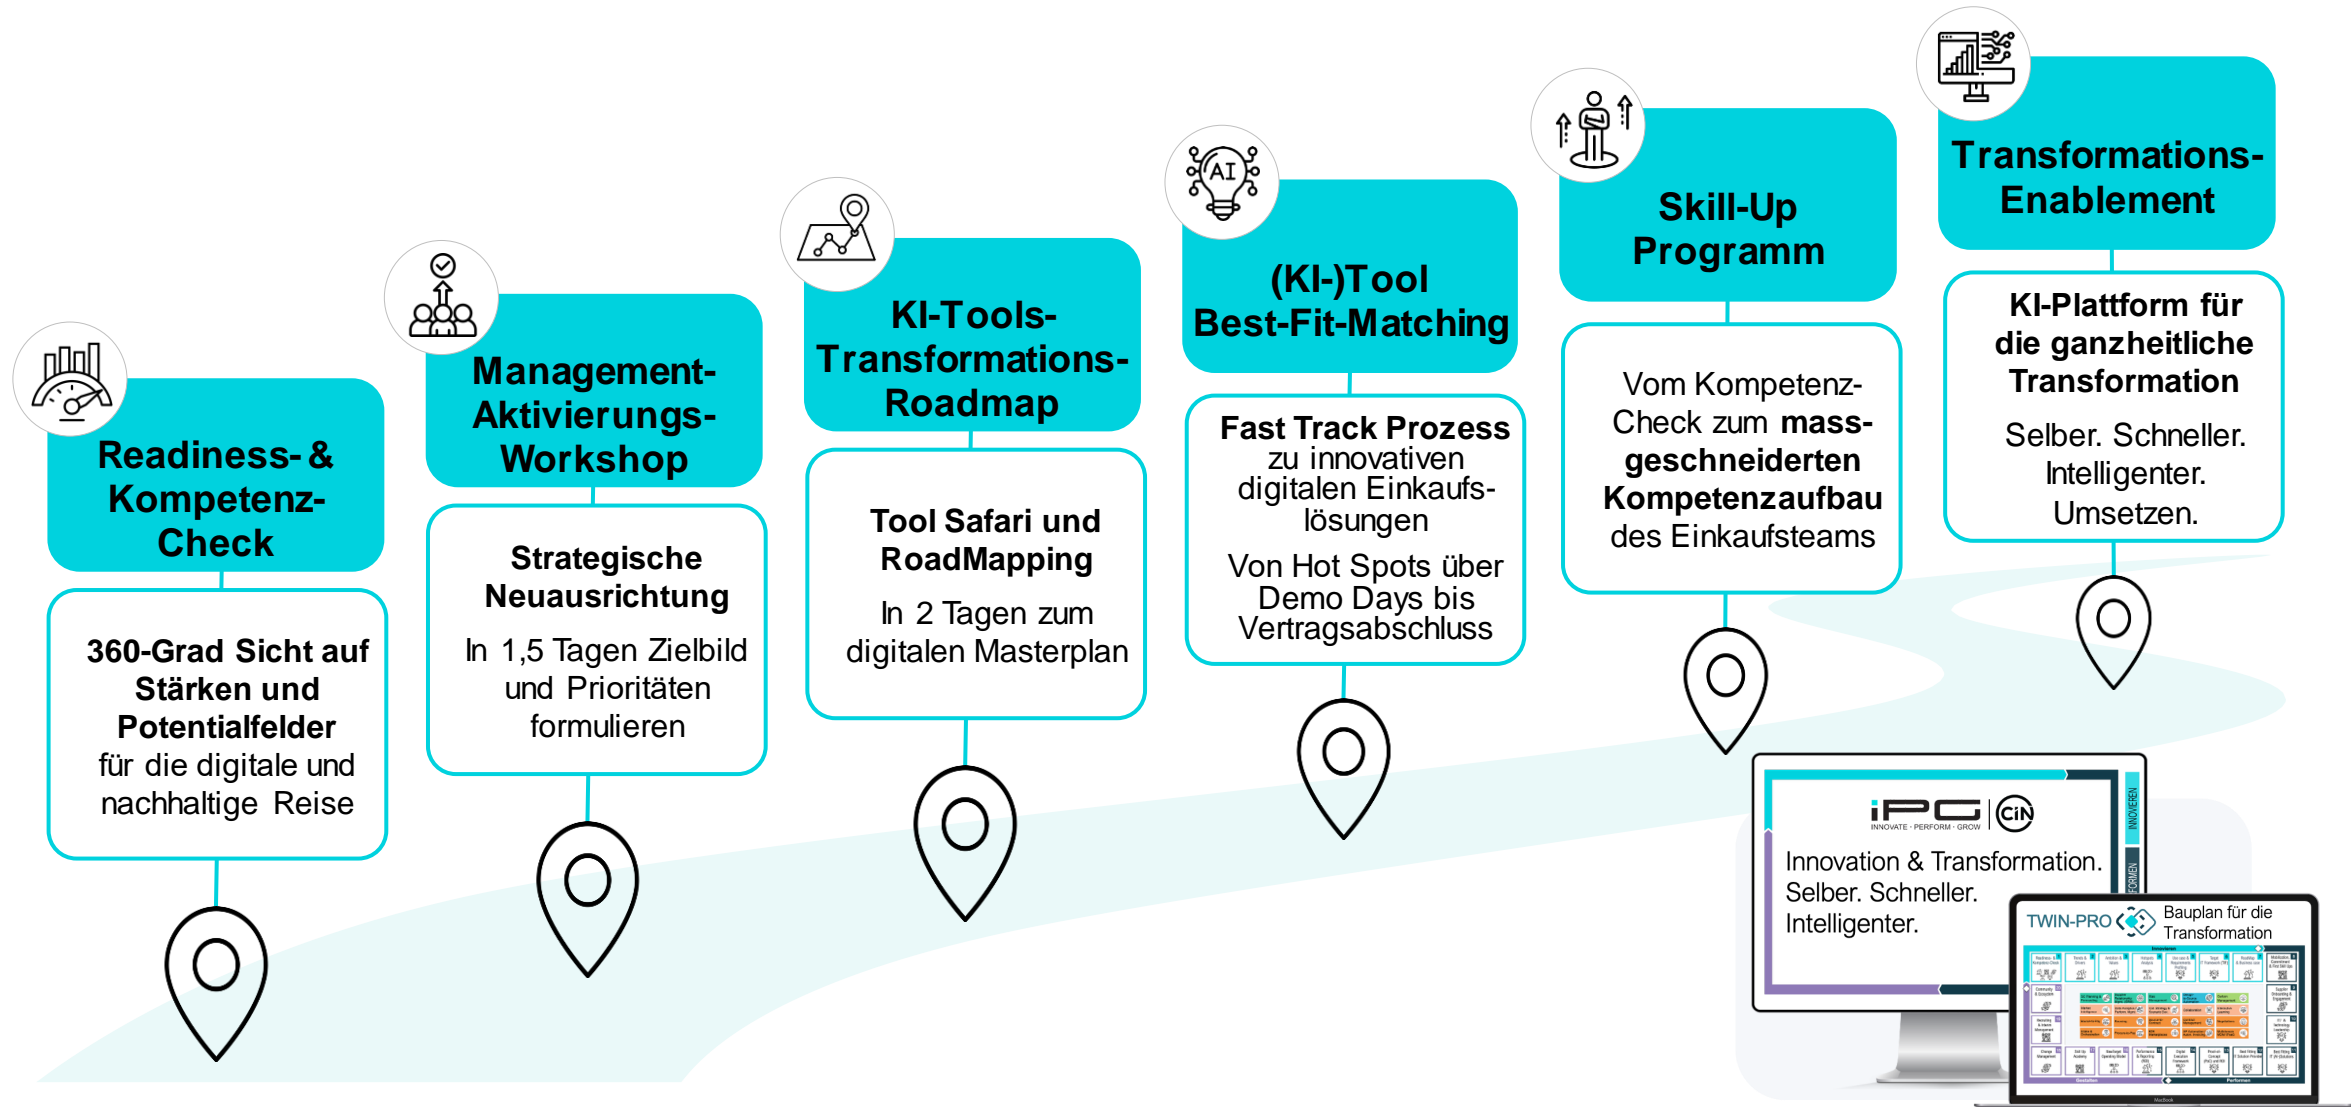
Readiness- & Kompetenz-Check

360-Grad Sicht auf Stärken und Potentialfelder für die digitale und nachhaltige Reise

Management-Aktivierungs-Workshop

Strategische Neuausrichtung

In 1,5 Tagen Zielbild und Prioritäten formulieren

KI-Tools-Transformations-Roadmap

Tool Safari und RoadMapping

In 2 Tagen zum digitalen Masterplan

AI

(KI-)Tool Best-Fit-Matching

Fast Track Prozess zu innovativen digitalen Einkaufslösungen

Von Hot Spots über Demo Days bis Vertragsabschluss

Skill-Up Programm

Vom Kompetenz-Check zum massgeschneiderten Kompetenzaufbau des Einkaufsteams

Transformations-Enablement

KI-Plattform für die ganzheitliche Transformation

Selber. Schneller. Intelligenter. Umsetzen.

iPG INNOVATE · PERFORM · GROW CiN

INNOVIEREN

FORMEN

Innovation & Transformation.
Selber. Schneller.
Intelligenter.

TWIN-PRO Bauplan für die Transformation

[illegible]